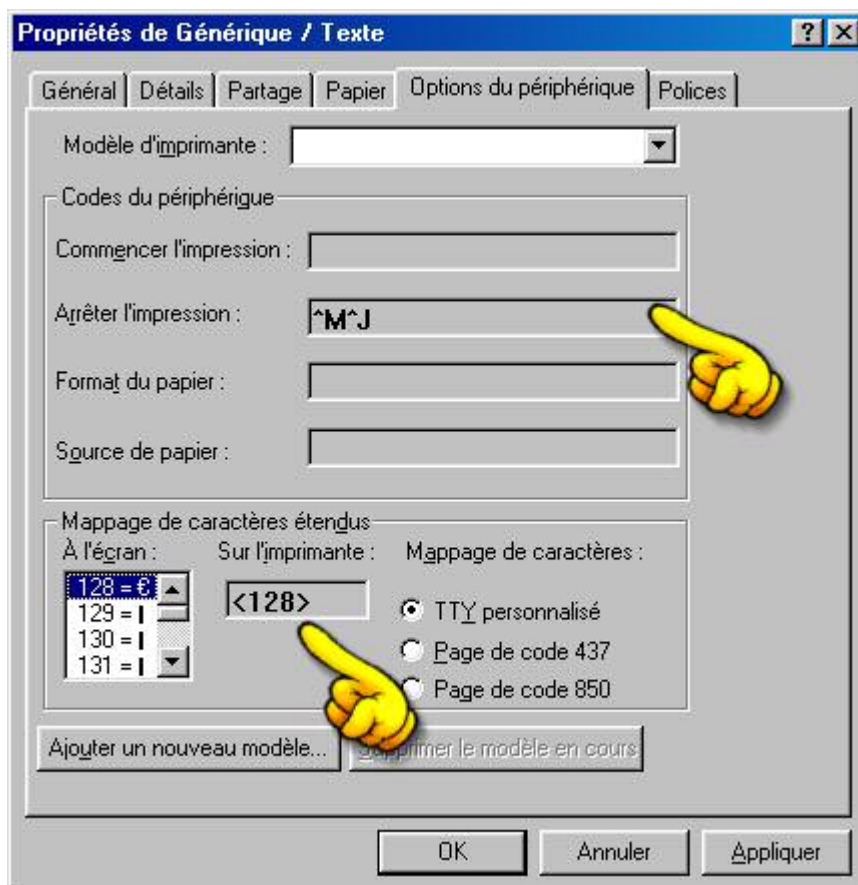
Propriétés de Générique / Texte

?
X

Général | Détails | Partage | Papier | Options du périphérique | Polices

Modèle d'imprimante :

Codes du périphérique

Commencer l'impression :

Arrêter l'impression : ^M^J

Format du papier :

Source de papier :

Mappage de caractères étendus

À l'écran :
128 = €
129 = I
130 = I
131 = I

Sur l'imprimante :
<128>

Mappage de caractères :
TTY personnalisé
Page de code 437
Page de code 850

Ajouter un nouveau modèle...
Supprimer le modèle en cours

OK
Annuler
Appliquer